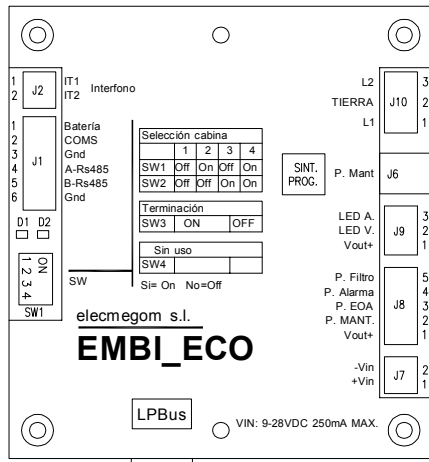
1 2 J2 IT1 IT2 Interfono

1 2 3 4 5 6 J1 Batería COMS Gnd A-Rs485 B-Rs485 Gnd

D1 D2

ON 1 2 3 4 SW1

SW

| Selección cabina | | | | |
|---|---|---|---|---|
| | 1 | 2 | 3 | 4 |
| SW1 | Off | On | Off | On |
| SW2 | Off | Off | On | On |

| Terminación | | |
|---|---|---|
| SW3 | ON | OFF |

| Sin uso | | |
|---|---|---|
| SW4 | | |

Si= On No=Off

elecmegom s.l.

EMBI_ECO

LPBus

VIN: 9-28VDC 250mA MAX.

L2 TIERRA L1 J10 3 2 1

SINT. PROG. P. Mant J6

LED A. LED V. Vout+ J9 3 2 1

P. Filtro P. Alarma P. EOA P. MANT. Vout+ J8 5 4 3 2 1

-Vin +Vin J7 2 1